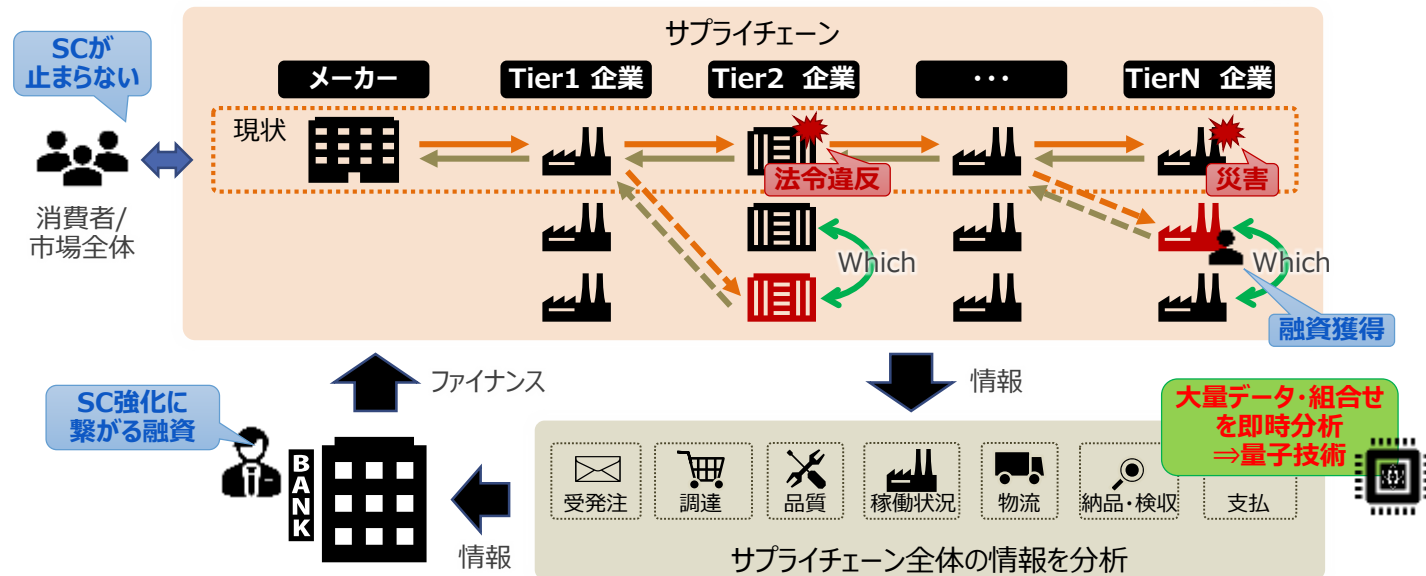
SCが止まらない

消費者/市場全体

サプライチェーン

メーカー

Tier1 企業

Tier2 企業

・・・

TierN 企業

現状

法令違反

災害

Which

Which

融資獲得

SC強化に繋がる融資

BANK

ファイナンス

情報

情報

大量データ・組合せを即時分析 ⇒量子技術

受発注

調達

品質

稼働状況

物流

納品・検収

支払

サプライチェーン全体の情報を分析